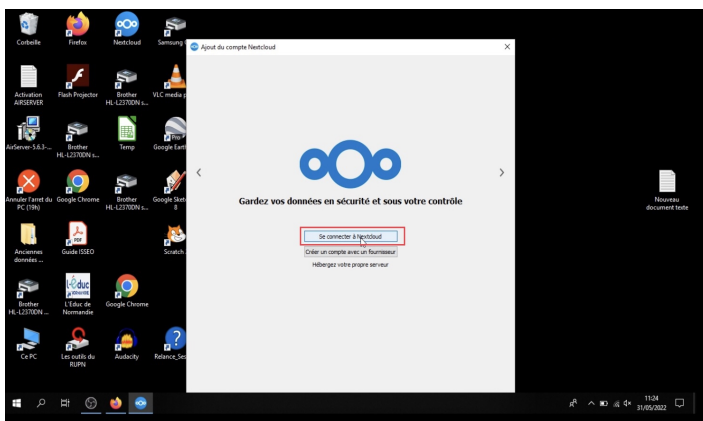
Corbeille
Firefox
Nextcloud
Samsung
Activation AIRSERVER
Flash Projector
Brother HL-L2370DN s...
VLC media p
AirServer-5.6.3-...
Brother HL-L2370DN s...
Temp
Google Earth Pro
Annuler l'arret du PC (19h)
Google Chrome
Brother HL-L2370DN s...
Google Sketch
Anciennes données ...
Guide ISSEO
Scratch
Brother HL-L2370DN ...
L'Educ de Normandie
Google Chrome
Ce PC
Les outils du RUPN
Audacity
Relance_Ses
Nouveau document texte

Ajout du compte Nextcloud

Gardez vos données en sécurité et sous votre contrôle

Se connecter à Nextcloud
Créer un compte avec un fournisseur
Hébergez votre propre serveur

11:24
31/05/2022